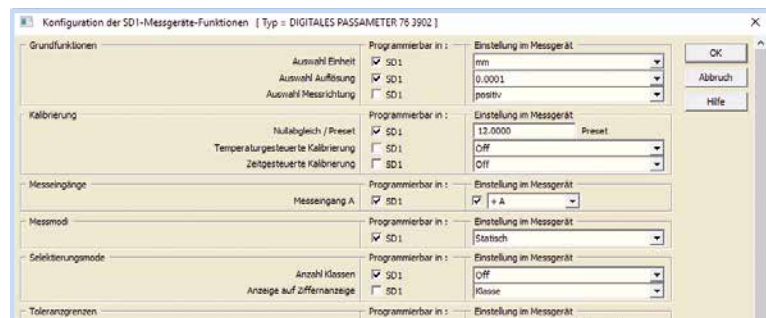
Konfiguration der SD1-Messgeräte-Funktionen [ Typ = DIGITALES PASSAMETER 76 3902 ]

Grundfunktionen
Auswahl Einheit
Auswahl Auflösung
Auswahl Messrichtung
Programmierbar in :
SD1
SD1
SD1
Einstellung im Messgerät
mm
0.0001
positiv

OK
Abbruch
Hilfe

Kalibrierung
Nullabgleich / Preset
Temperaturgesteuerte Kalibrierung
Zeitgesteuerte Kalibrierung
Programmierbar in :
SD1
SD1
SD1
Einstellung im Messgerät
12.0000
Preset
Off
Off

Messeingänge
Messeingang A
Programmierbar in :
SD1
Einstellung im Messgerät
+ A

Messmodi
Programmierbar in :
SD1
Einstellung im Messgerät
Statisch

Selektierungsmode
Anzahl Klassen
Anzeige auf Ziffernanzeige
Programmierbar in :
SD1
SD1
Einstellung im Messgerät
Off
Klasse

Toleranzgrenzen
Programmierbar in :
Einstellung im Messgerät